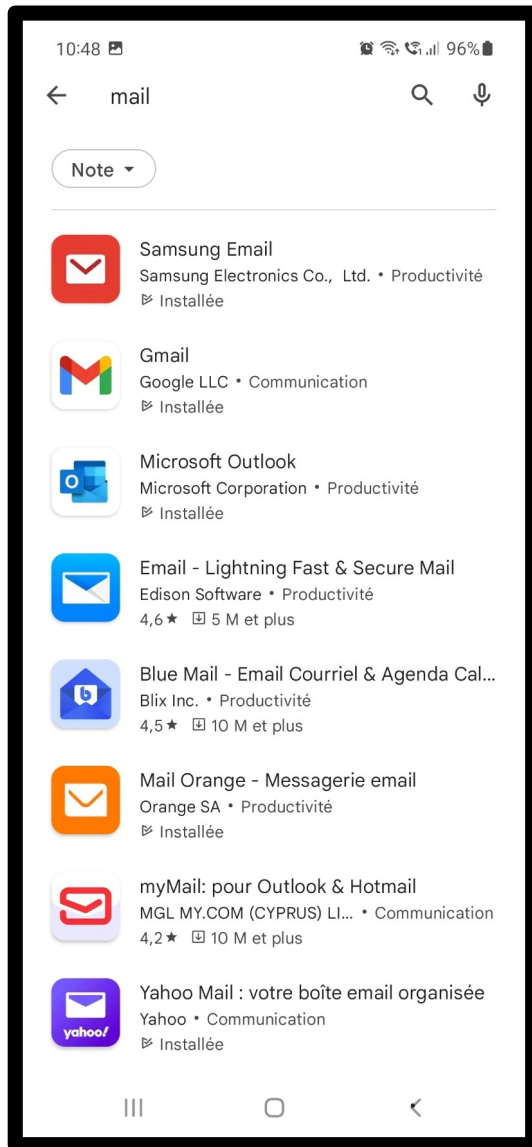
10:48 96%

mail

Note

Samsung Email
Samsung Electronics Co., Ltd. • Productivité
Installée

Gmail
Google LLC • Communication
Installée

Microsoft Outlook
Microsoft Corporation • Productivité
Installée

Email - Lightning Fast & Secure Mail
Edison Software • Productivité
4,6★ 5 M et plus

Blue Mail - Email Courriel & Agenda Cal...
Blix Inc. • Productivité
4,5★ 10 M et plus

Mail Orange - Messagerie email
Orange SA • Productivité
Installée

myMail: pour Outlook & Hotmail
MGL MY.COM (CYPRUS) LI... • Communication
4,2★ 10 M et plus

Yahoo Mail : votre boîte email organisée
Yahoo • Communication
Installée

yahoo!